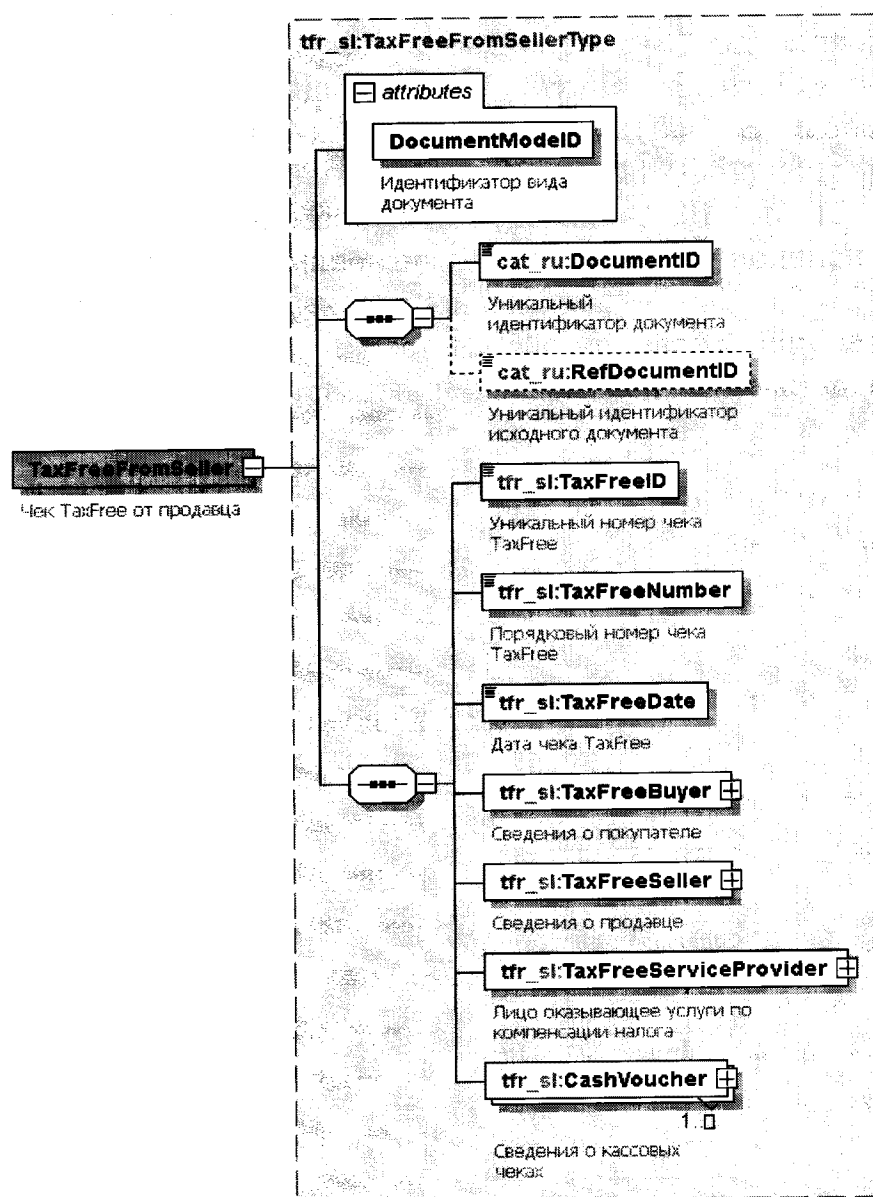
tfr_sl:TaxFreeFromSellerType

attributes

DocumentModelID

Идентификатор вида документа

cat_ru:DocumentID

Уникальный идентификатор документа

cat_ru:RefDocumentID

Уникальный идентификатор исходного документа

TaxFreeFromSeller

Чек TaxFree от продавца

tfr_sl:TaxFreeID

Уникальный номер чека TaxFree

tfr_sl:TaxFreeNumber

Порядковый номер чека TaxFree

tfr_sl:TaxFreeDate

Дата чека TaxFree

tfr_sl:TaxFreeBuyer

Сведения о покупателе

tfr_sl:TaxFreeSeller

Сведения о продавце

tfr_sl:TaxFreeServiceProvider

Лицо оказывающее услуги по компенсации налога

tfr_sl:CashVoucher

1..∞

Сведения о кассовых чеках